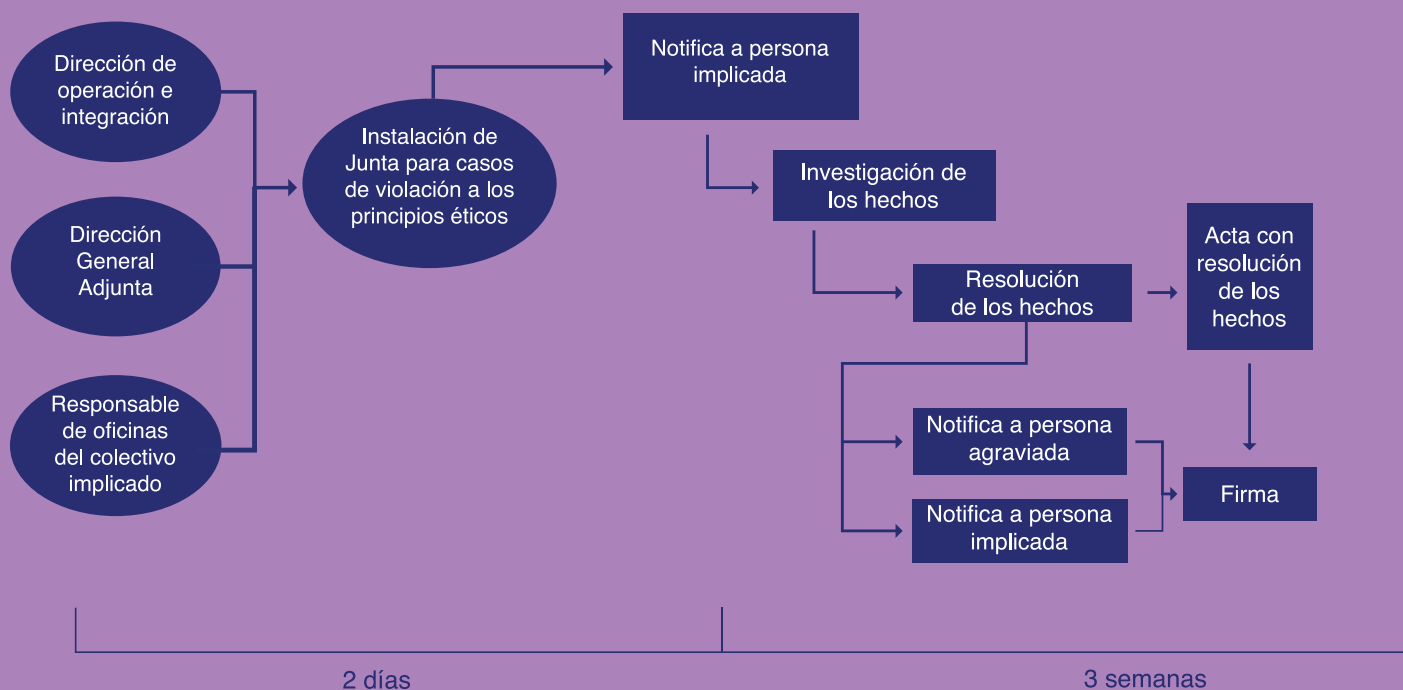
Dirección de operación e integración

Dirección General Adjunta

Responsable de oficinas del colectivo implicado

Instalación de Junta para casos de violación a los principios éticos

Notifica a persona implicada

Investigación de los hechos

Resolución de los hechos

Acta con resolución de los hechos

Notifica a persona agraviada

Notifica a persona implicada

Firma

2 días

3 semanas